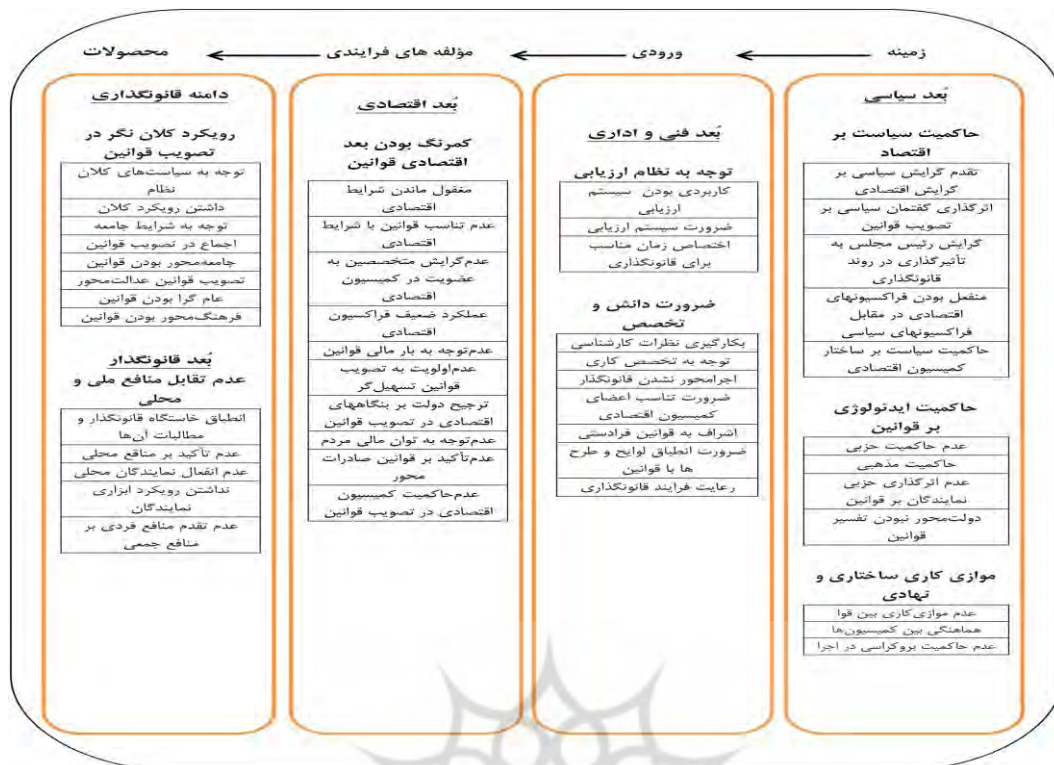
زمینه ← ورودی ← مؤلفه های فرایندی ← محصولات

بُعد سیاسی

حاکمیت سیاست بر اقتصاد

تقدم گرایش سیاسی بر گرایش اقتصادی
اثرگذاری گفتمان سیاسی بر تصویب قوانین
گرایش رئیس مجلس به تأثیرگذاری در روند قانونگذاری
منفعل بودن فراکسیونهای اقتصادی در مقابل فراکسیونهای سیاسی
حاکمیت سیاست بر ساختار کمیسیون اقتصادی

حاکمیت ایدئولوژی بر قوانین

عدم حاکمیت حزبی
حاکمیت مذهبی
عدم اثرگذاری حزبی نمایندگان بر قوانین
دولت‌محور نبودن تفسیر قوانین

موازی کاری ساختاری و نهادی

عدم موازی‌کاری بین قوا
هماهنگی بین کمیسیون‌ها
عدم حاکمیت بروکراسی در اجرا

بُعد فنی و اداری

توجه به نظام ارزیابی

کاربردی بودن سیستم ارزیابی
ضرورت سیستم ارزیابی
اختصاص زمان مناسب برای قانونگذاری

ضرورت دانش و تخصص

بکارگیری نظرات کارشناسی
توجه به تخصص کاری
اجرامحور نشدن قانونگذار
ضرورت تناسب اعضای کمیسیون اقتصادی
اشراف به قوانین فرادستی
ضرورت انطباق لوایح و طرح ها با قوانین
رعایت فرایند قانونگذاری

بُعد اقتصادی

کمرنگ بودن بعد اقتصادی قوانین

مغفول ماندن شرایط اقتصادی
عدم تناسب قوانین با شرایط اقتصادی
عدم‌گرایش متخصصین به عضویت در کمیسیون اقتصادی
عملکرد ضعیف فراکسیون اقتصادی
عدم‌توجه به بار مالی قوانین
عدم‌اولویت به تصویب قوانین تسهیل‌گر
ترجیح دولت بر بنگاههای اقتصادی در تصویب قوانین
عدم‌توجه به توان مالی مردم
عدم‌تأکید بر قوانین صادرات محور
عدم‌حاکمیت کمیسیون اقتصادی در تصویب قوانین

دامنه قانونگذاری

رویکرد کلان نگر در تصویب قوانین

توجه به سیاست‌های کلان نظام
داشتن رویکرد کلان
توجه به شرایط جامعه
اجماع در تصویب قوانین
جامعه‌محور بودن قوانین
تصویب قوانین عدالت‌محور
عام گرا بودن قوانین
فرهنگ‌محور بودن قوانین

بُعد قانونگذار

عدم تقابل منافع ملی و محلی

انطباق خاستگاه قانونگذار و مطالبات آن‌ها
عدم تأکید بر منافع محلی
عدم انفعال نمایندگان محلی
نداشتن رویکرد ابزاری نمایندگان
عدم تقدم منافع فردی بر منافع جمعی